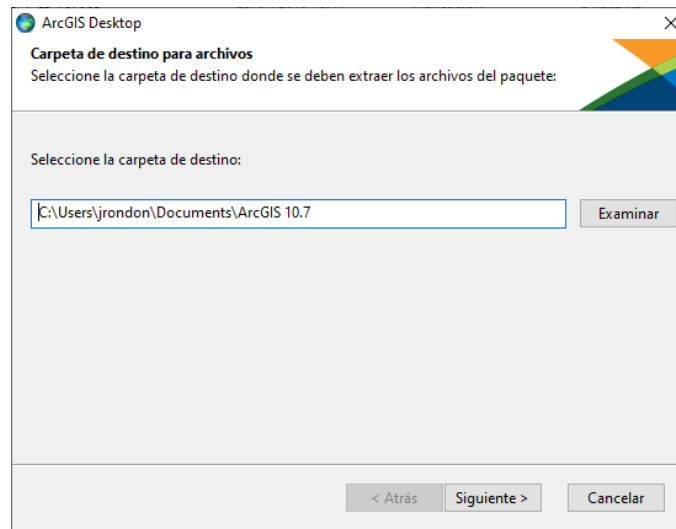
ArcGIS Desktop

×

Carpeta de destino para archivos

Seleccione la carpeta de destino donde se deben extraer los archivos del paquete:

Seleccione la carpeta de destino:

C:\Users\jrondon\Documents\ArcGIS 10.7

Examinar

< Atrás

Siguiente >

Cancelar